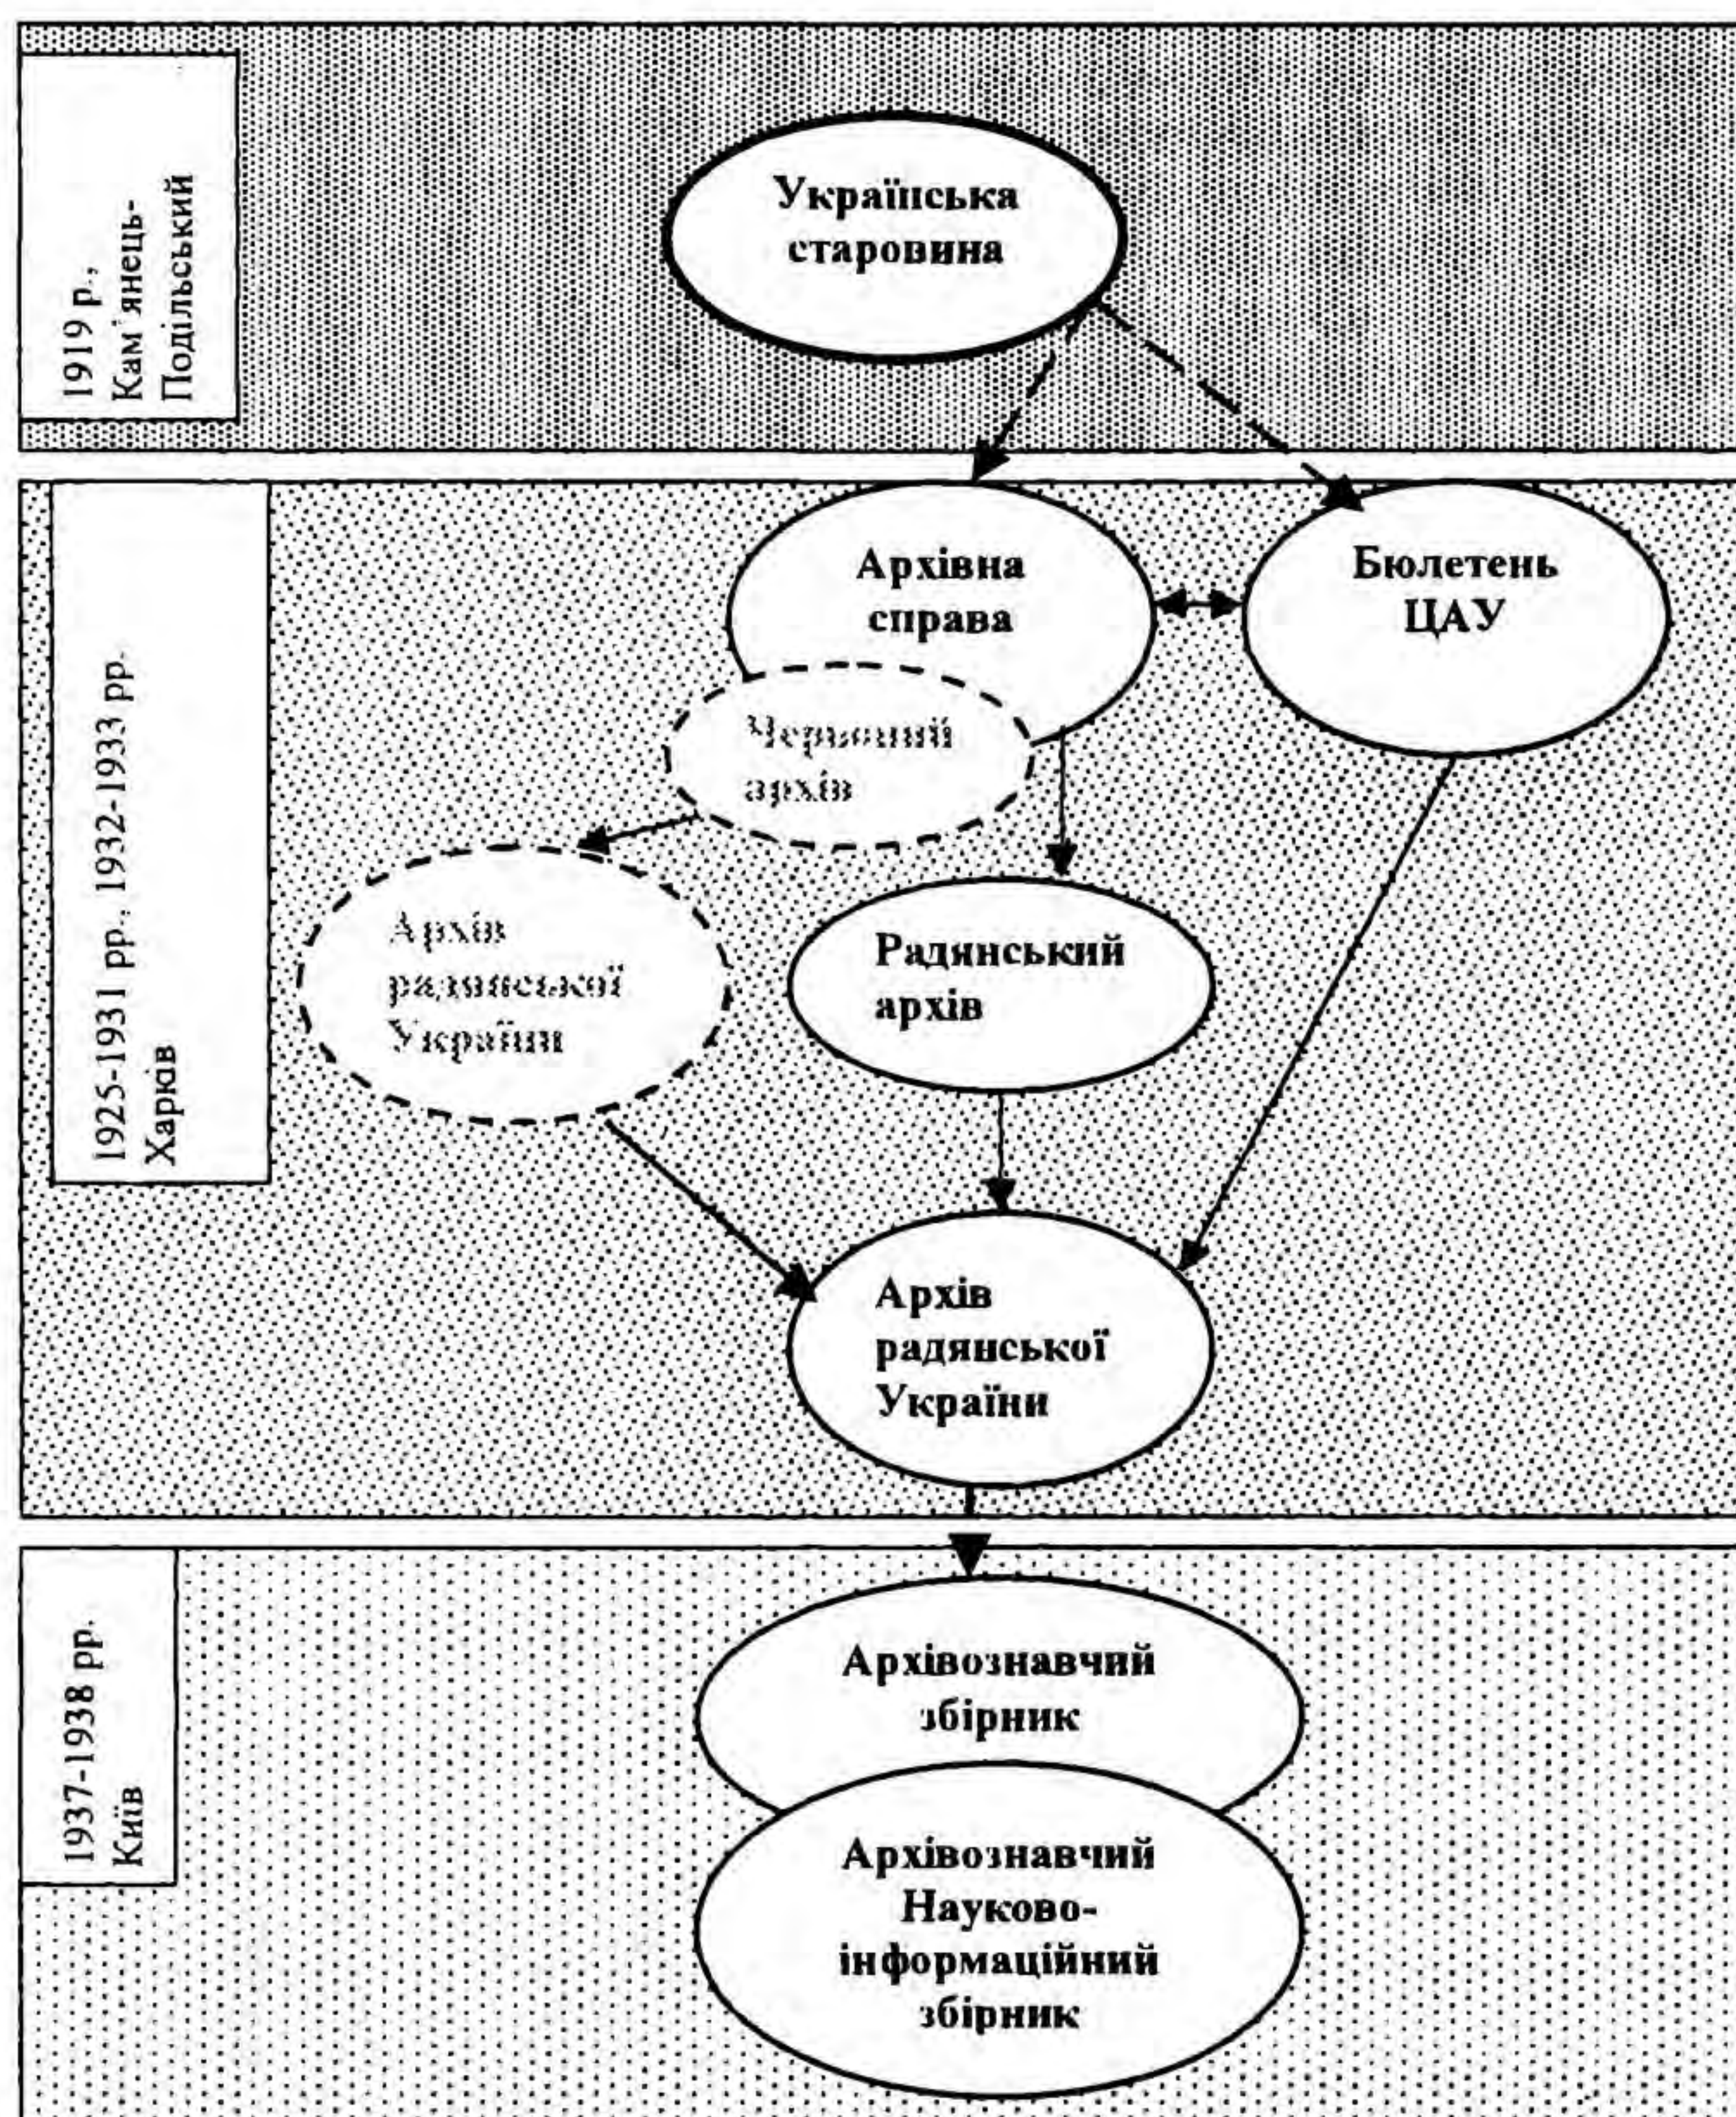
1919 р., Кам'янець-Подільський

Українська старовина

1925-1931 рр., 1932-1933 рр. Харків

Архівна справа

Бюлетень ЦАУ

Червоний архів

Архів радянської України

Радянський архів

Архів радянської України

1937-1938 рр. Київ

Архівознавчий збірник

Архівознавчий Науково-інформаційний збірник